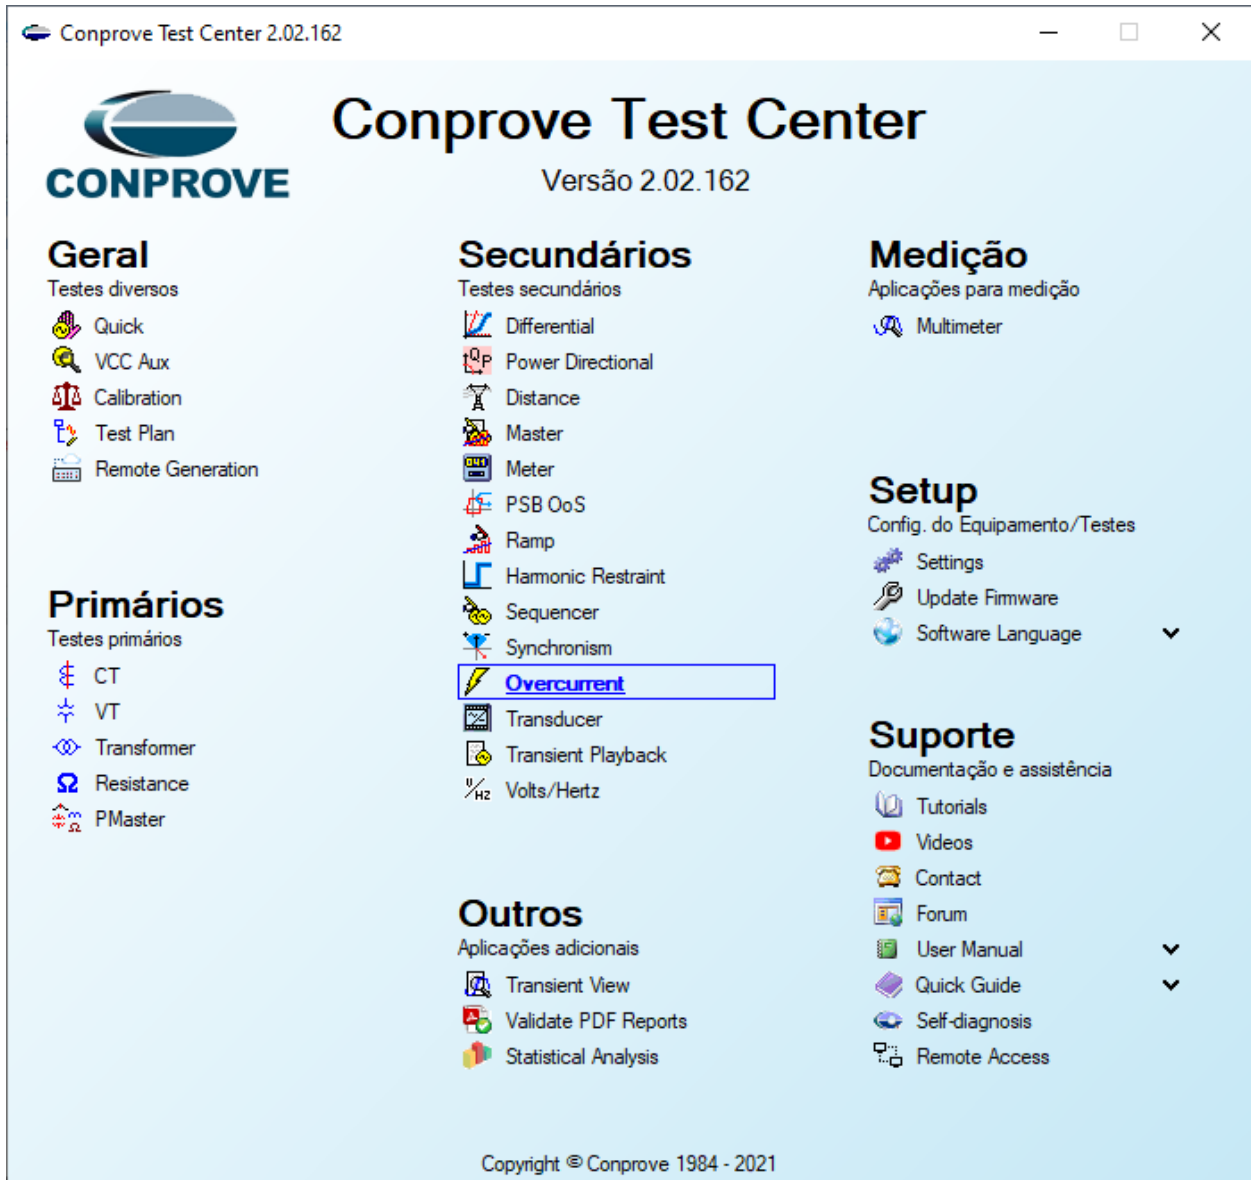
Conprove Test Center 2.02.162

CONPROVE

Conprove Test Center

Versão 2.02.162

Geral
Testes diversos
Quick
VCC Aux
Calibration
Test Plan
Remote Generation

Primários
Testes primários
CT
VT
Transformer
Resistance
PMaster

Secundários
Testes secundários
Differential
Power Directional
Distance
Master
Meter
PSB OoS
Ramp
Harmonic Restraint
Sequencer
Synchronism
Overcurrent
Transducer
Transient Playback
Volts/Hertz

Outros
Aplicações adicionais
Transient View
Validate PDF Reports
Statistical Analysis

Medição
Aplicações para medição
Multimeter

Setup
Config. do Equipamento/Testes
Settings
Update Firmware
Software Language

Suporte
Documentação e assistência
Tutorials
Videos
Contact
Forum
User Manual
Quick Guide
Self-diagnosis
Remote Access

Copyright © Conprove 1984 - 2021